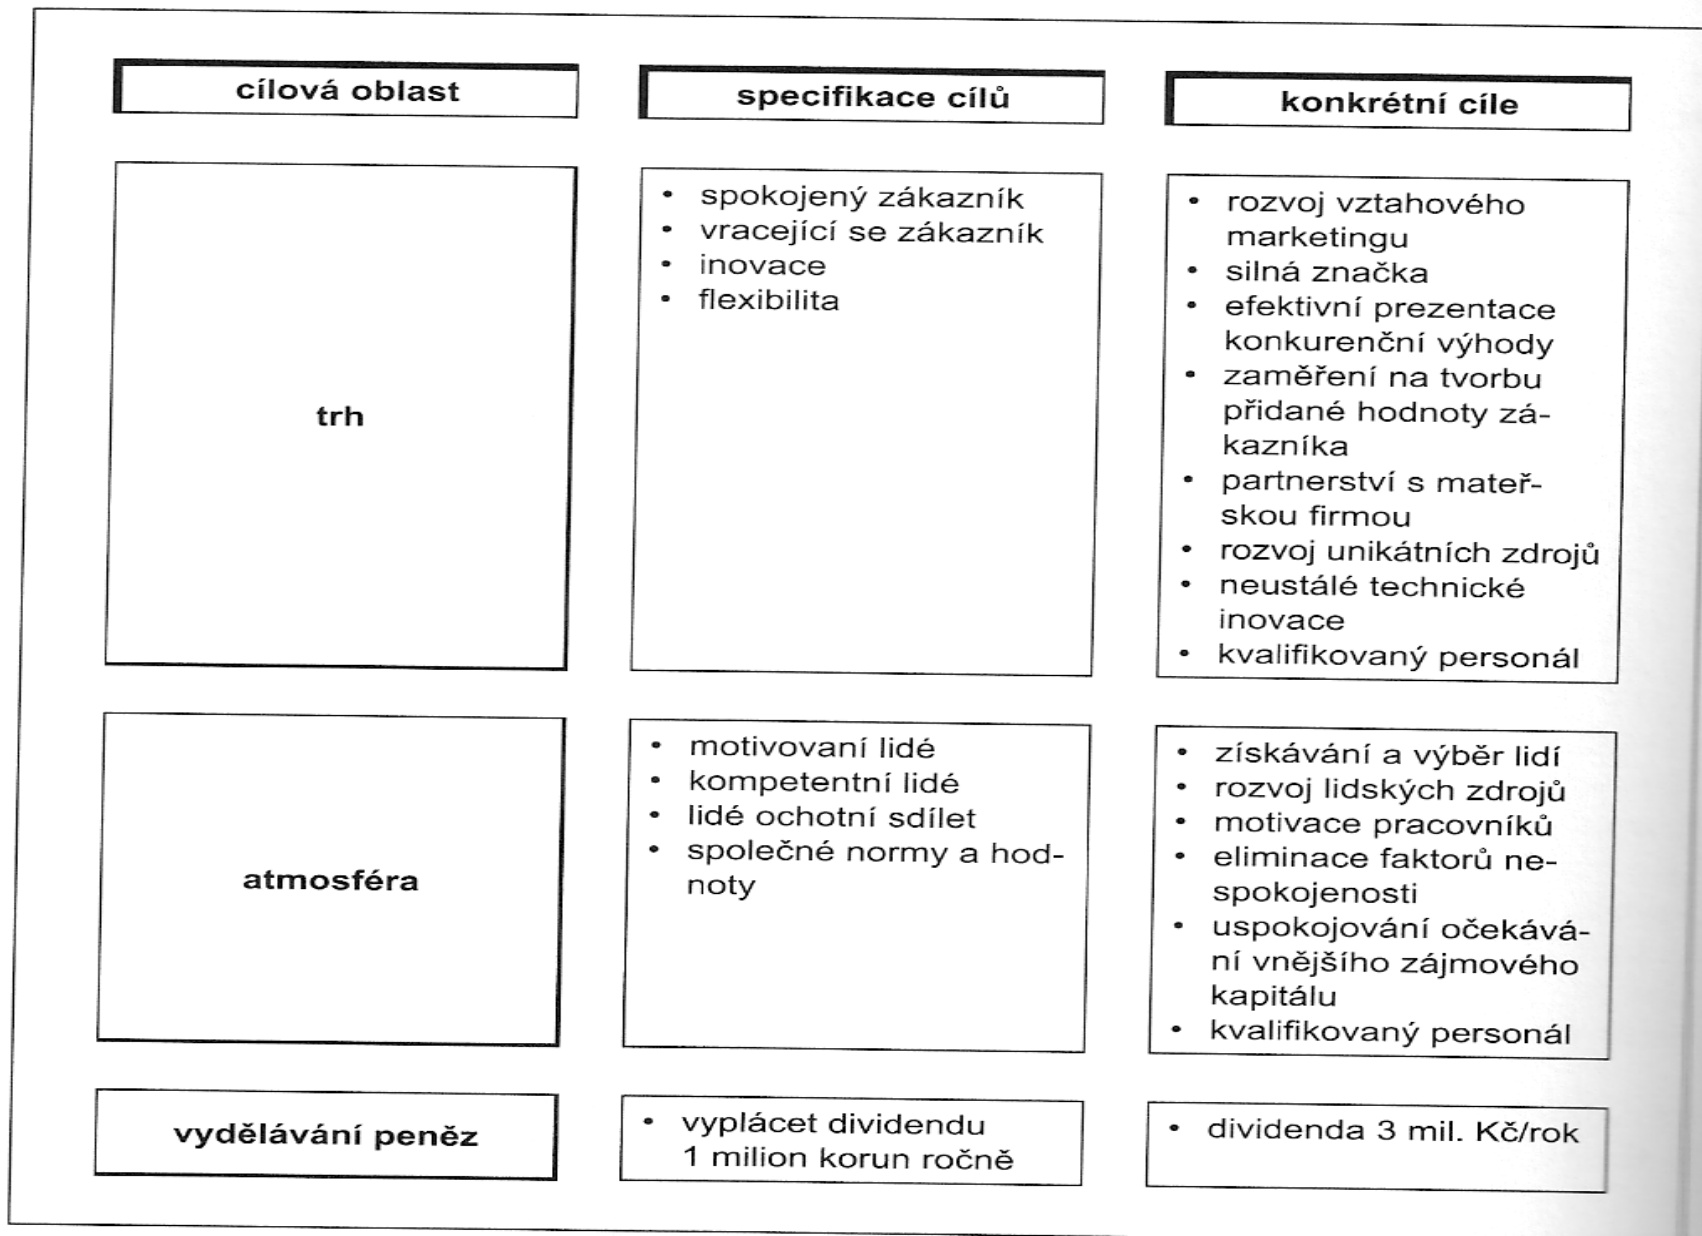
| cílová oblast | specifikace cílů | konkrétní cíle |
|---|---|---|
| trh | • spokojený zákazník<br>• vracející se zákazník<br>• inovace<br>• flexibilita | • rozvoj vztahového marketingu<br>• silná značka<br>• efektivní prezentace konkurenční výhody<br>• zaměření na tvorbu přidané hodnoty zákazníka<br>• partnerství s mateřskou firmou<br>• rozvoj unikátních zdrojů<br>• neustálé technické inovace<br>• kvalifikovaný personál |
| atmosféra | • motivovaní lidé<br>• kompetentní lidé<br>• lidé ochotní sdílet<br>• společné normy a hodnoty | • získávání a výběr lidí<br>• rozvoj lidských zdrojů<br>• motivace pracovníků<br>• eliminace faktorů nespokojenosti<br>• uspokojování očekávání vnějšího zájmového kapitálu<br>• kvalifikovaný personál |
| vydělávání peněz | • vyplácet dividendu 1 milion korun ročně | • dividenda 3 mil. Kč/rok |